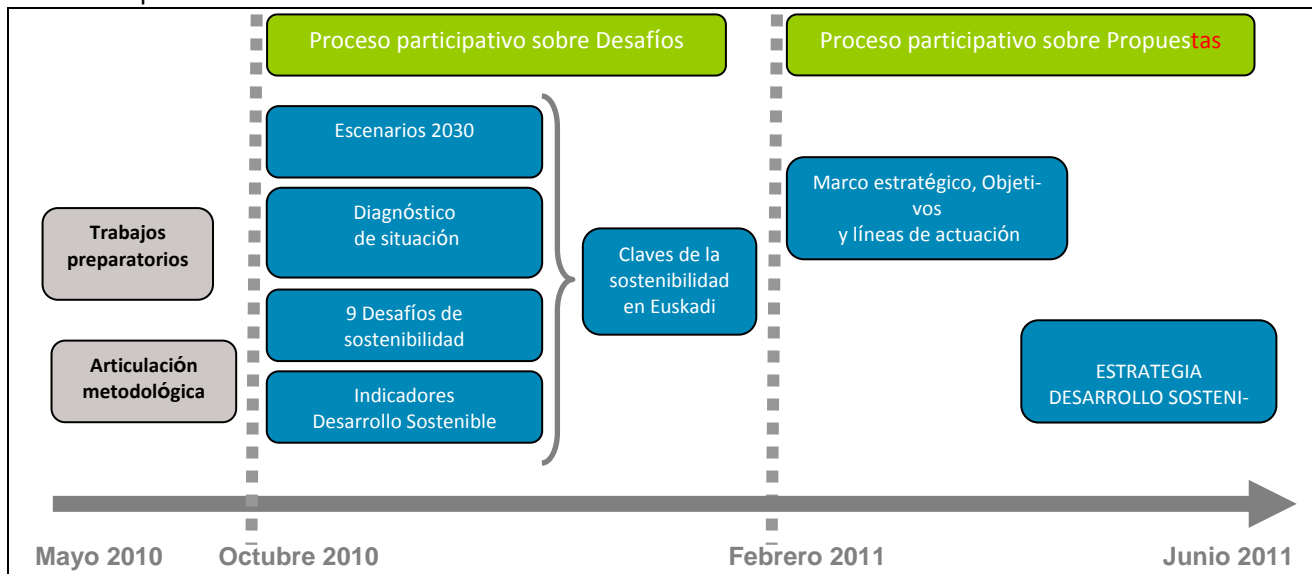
Proceso participativo sobre Desafíos

Proceso participativo sobre Propuestas

Escenarios 2030

Diagnóstico de situación

9 Desafíos de sostenibilidad

Indicadores Desarrollo Sostenible

Trabajos preparatorios

Articulación metodológica

Claves de la sostenibilidad en Euskadi

Marco estratégico, Objetivos y líneas de actuación

ESTRATEGIA DESARROLLO SOSTENI-

Mayo 2010

Octubre 2010

Febrero 2011

Junio 2011